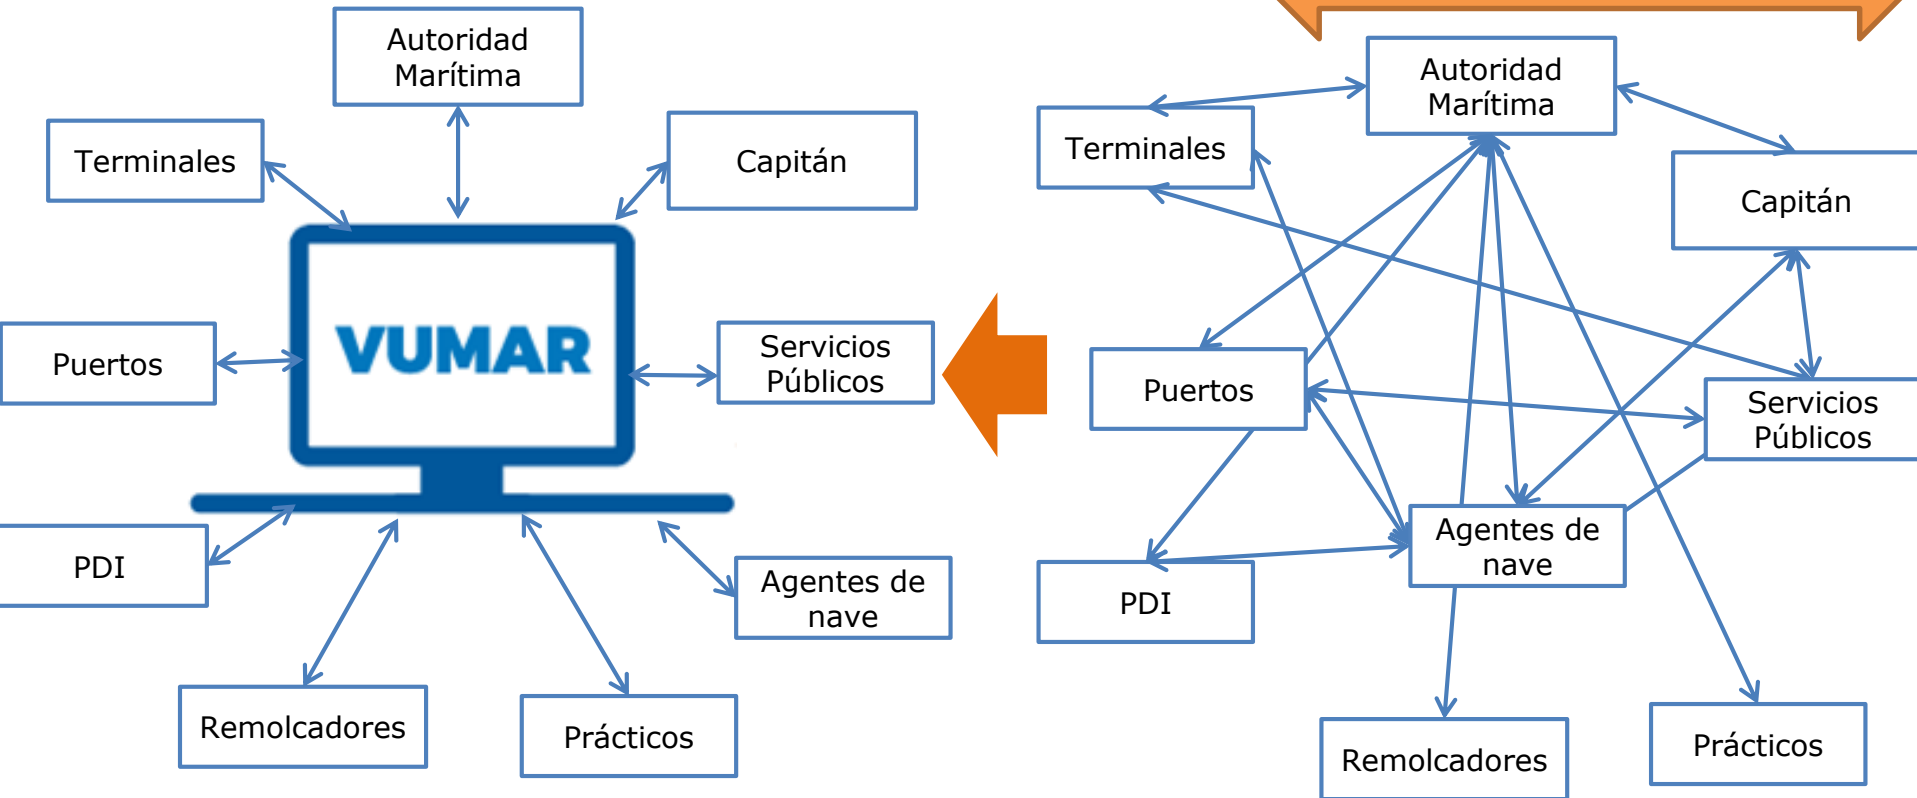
Autoridad Marítima

Terminales

Capitán

VUMAR

Puertos

Servicios Públicos

PDI

Agentes de nave

Remolcadores

Prácticos

Autoridad Marítima

Terminales

Capitán

Puertos

Servicios Públicos

Agentes de nave

PDI

Remolcadores

Prácticos